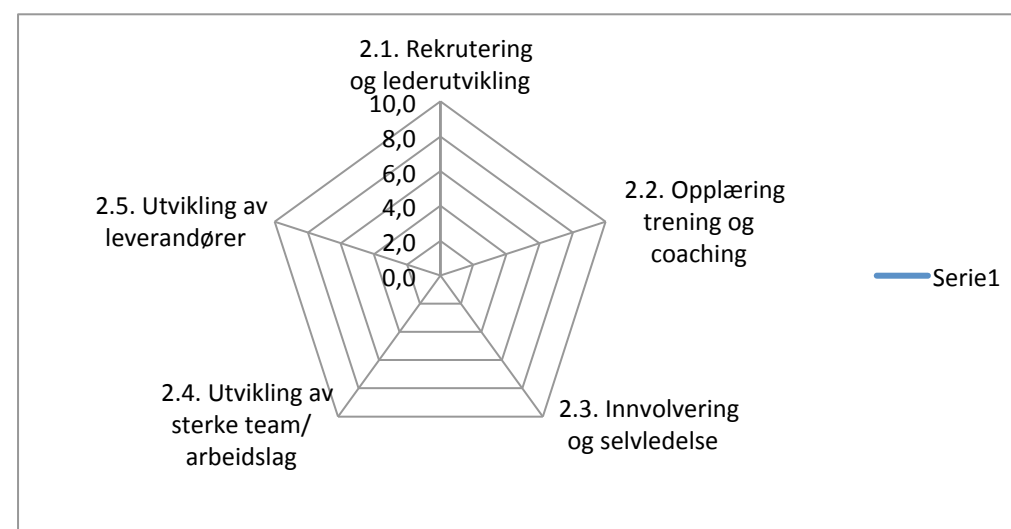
2.1. Rekrutering og lederutvikling

10,0
8,0
6,0
4,0
2,0
0,0

2.2. Opplæring trening og coaching

2.3. Innvolvering og selvledelse

2.4. Utvikling av sterke team/ arbeidslag

2.5. Utvikling av leverandører

Serie1